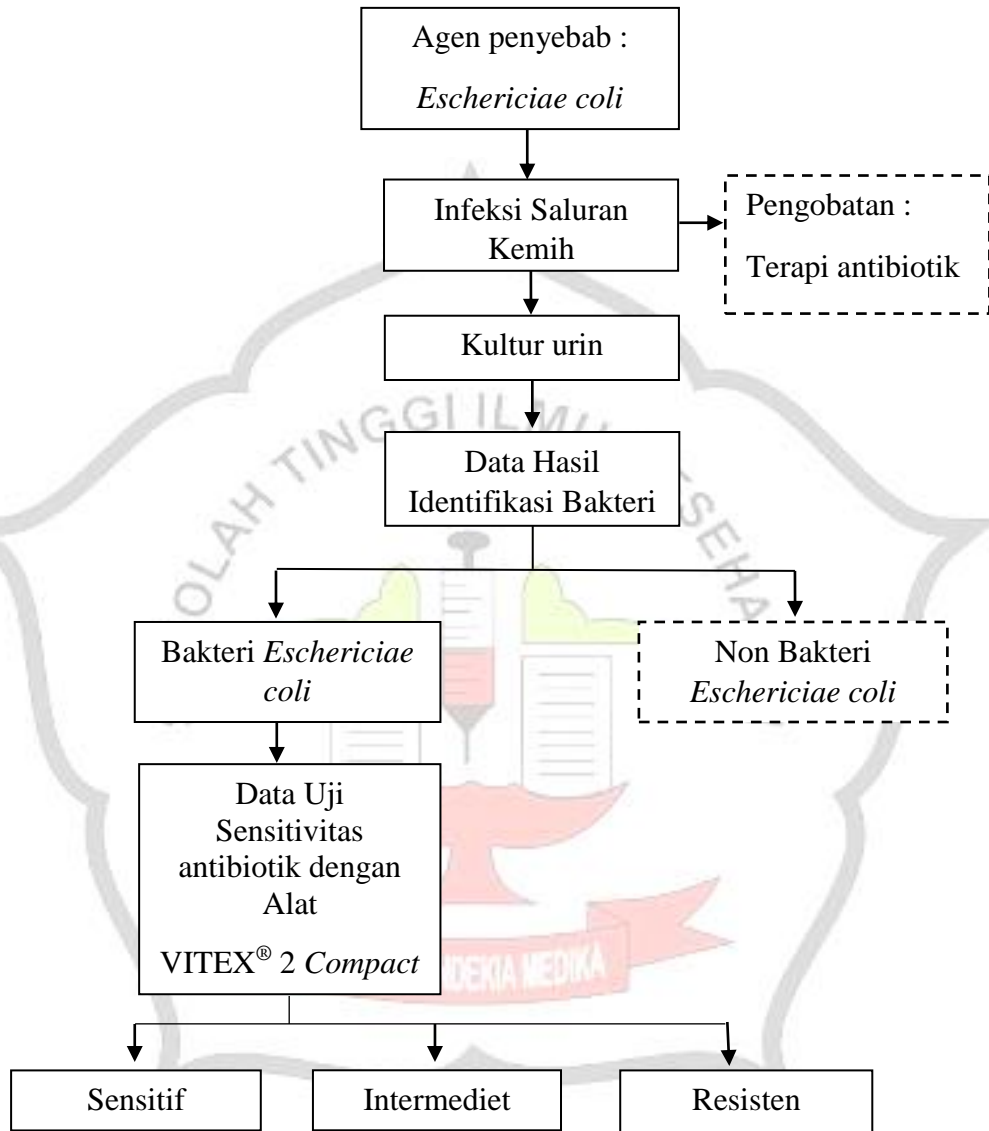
Agen penyebab :

*Eschericiae coli*

Infeksi Saluran Kemih

Pengobatan :

Terapi antibiotik

Kultur urin

Data Hasil Identifikasi Bakteri

Bakteri *Eschericiae coli*

Non Bakteri *Eschericiae coli*

Data Uji Sensitivitas antibiotik dengan Alat

VITEX® 2 *Compact*

Sensitif

Intermediet

Resisten

TINGGI ILMU

OLAH

SEHA

DEKIA MEDIKA